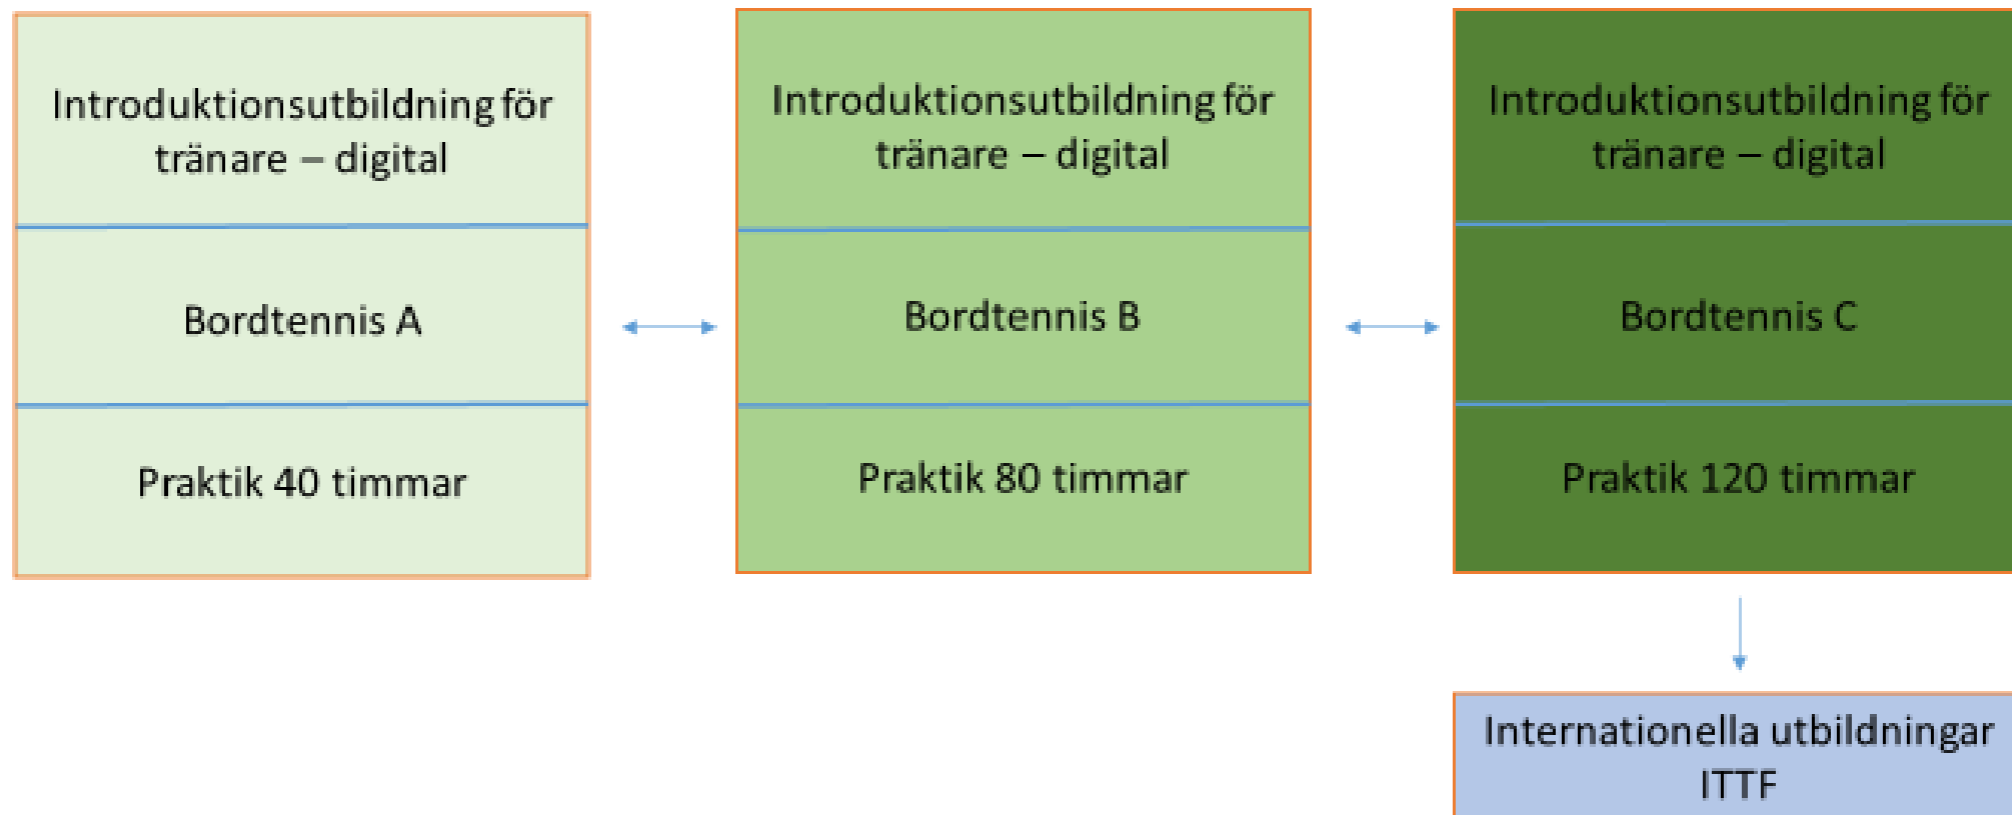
Introduktionsutbildning för tränare – digital

Bordtennis A

Praktik 40 timmar

Introduktionsutbildning för tränare – digital

Bordtennis B

Praktik 80 timmar

Introduktionsutbildning för tränare – digital

Bordtennis C

Praktik 120 timmar

Internationella utbildningar ITTF